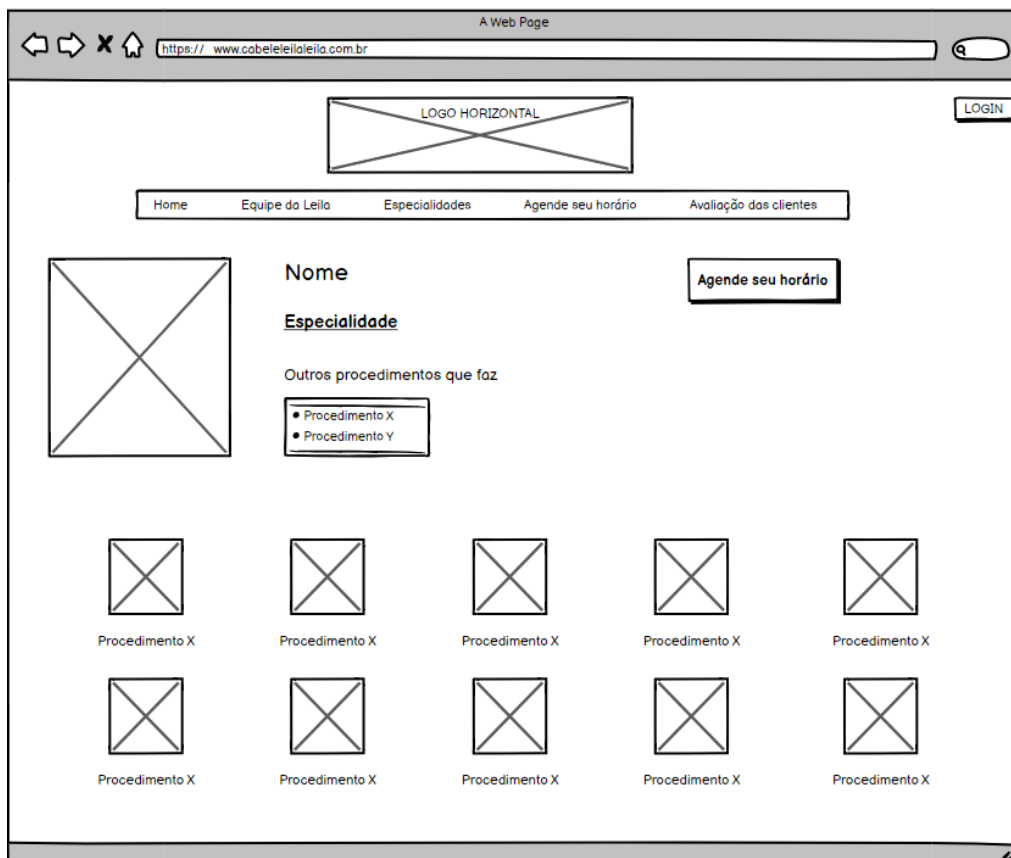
A Web Page

https:// www.cabeleleilaleila.com.br

LOGO HORIZONTAL

LOGIN

Home Equipe da Leila Especialidades Agende seu horário Avaliação das clientes

Nome

Agende seu horário

Especialidade

Outros procedimentos que faz

- Procedimento X
- Procedimento Y

Procedimento X Procedimento X Procedimento X Procedimento X Procedimento X

Procedimento X Procedimento X Procedimento X Procedimento X Procedimento X